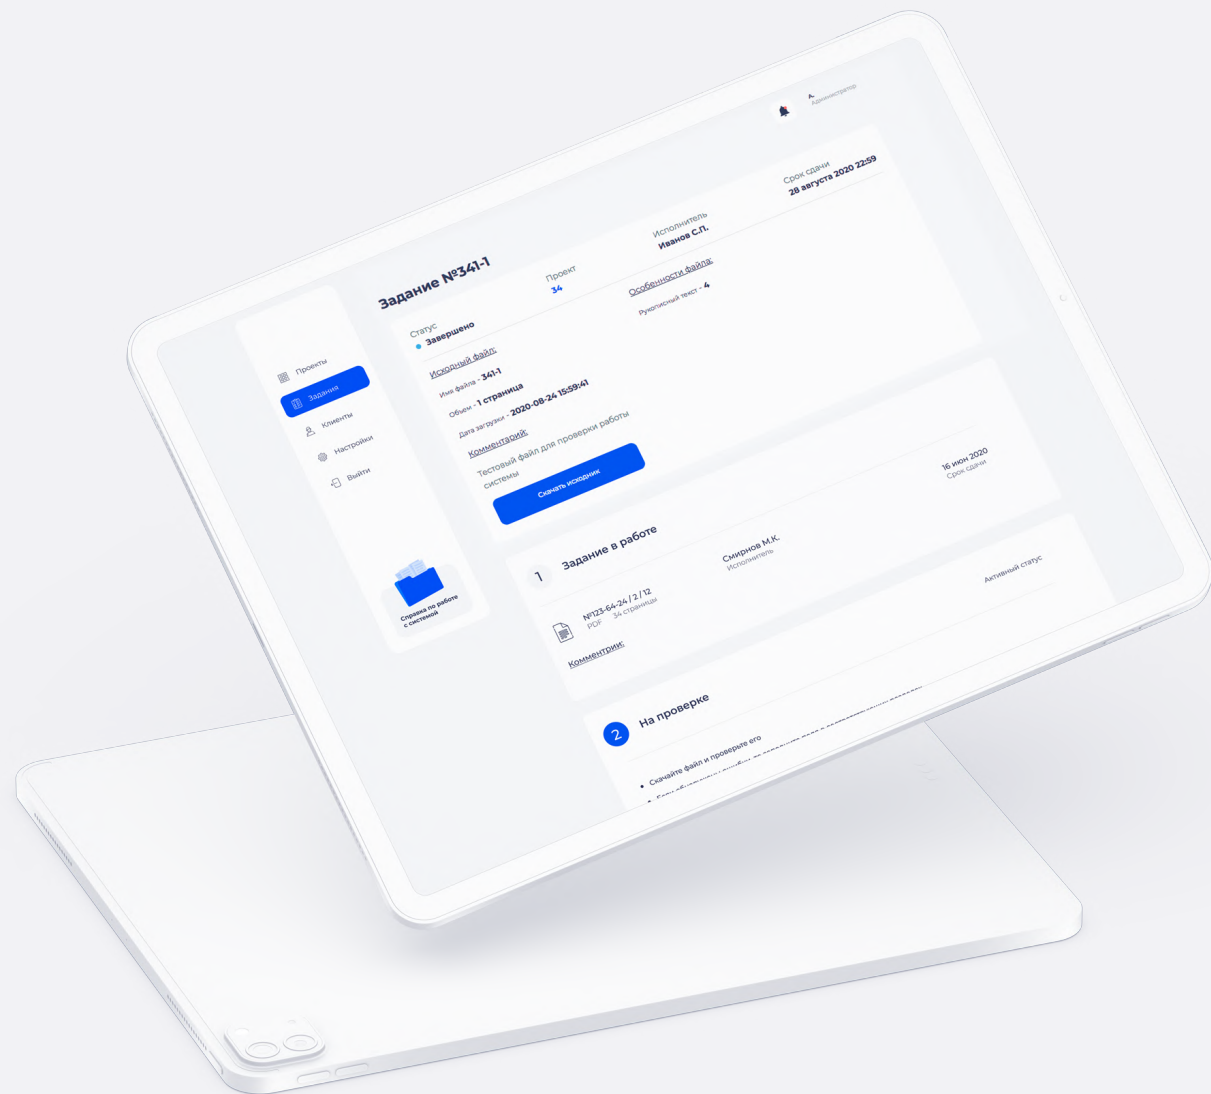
Администратор

Проекты
Задания
Клиенты
Настройки
Выйти

Справка по работе с системой

Задание №341-1

Проект
34

Исполнитель
Иванов С.П.

Срок сдачи
28 августа 2020 22:59

Статус
Завершено

Особенности файла:
Рукописный текст - 4

Исходный файл:
Имя файла - 341-1
Объем - 1 страница
Дата загрузки - 2020-08-24 15:59:41

Комментарий:
Тестовый файл для проверки работы системы

Скачать исходник

16 июн 2020
Срок сдачи

1 Задание в работе
Смирнов М.К.
Исполнитель
Активный статус
№123-64-24 / 2 / 12
PDF 34 страницы
Комментарий:

2 На проверке
Скачайте файл и проверьте его
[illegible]